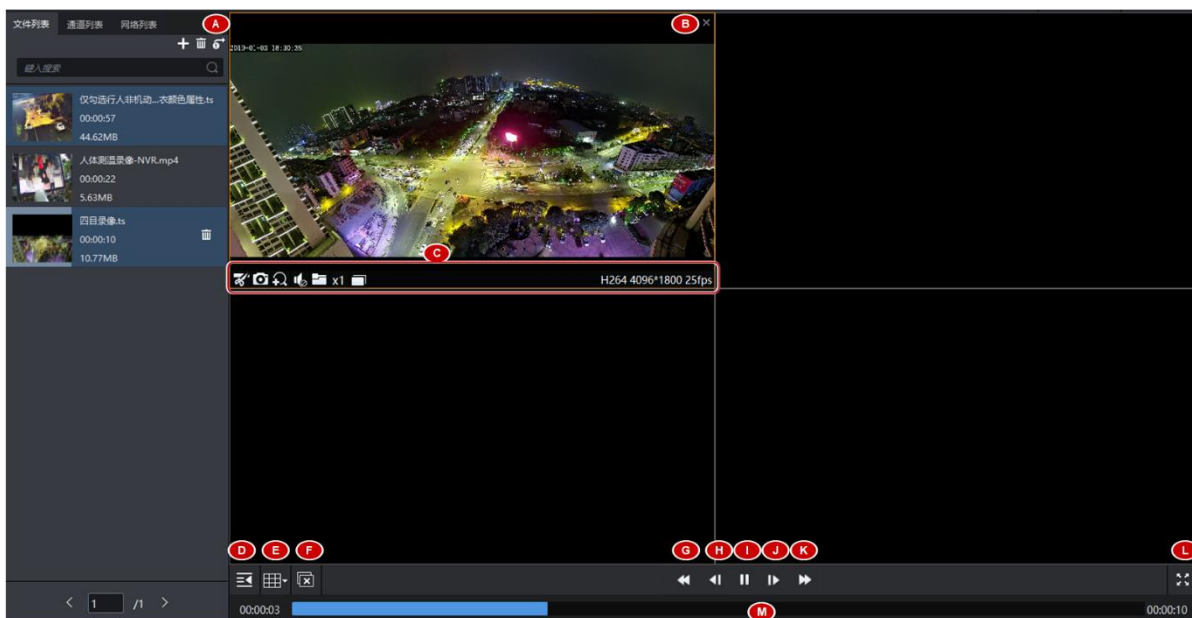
文件列表 通道列表 网络列表

A

输入搜索

仅勾选行人非机动...衣颜色属性.ts
00:00:57
44.62MB

人体测温录像-NVR.mp4
00:00:22
5.63MB

四目录像.ts
00:00:10
10.77MB

B ×

2019-01-03 18:30:35

C

x1

H264 4096*1800 25fps

D E F G H I J K L

< 1 /1 >

00:00:03

M

00:00:10